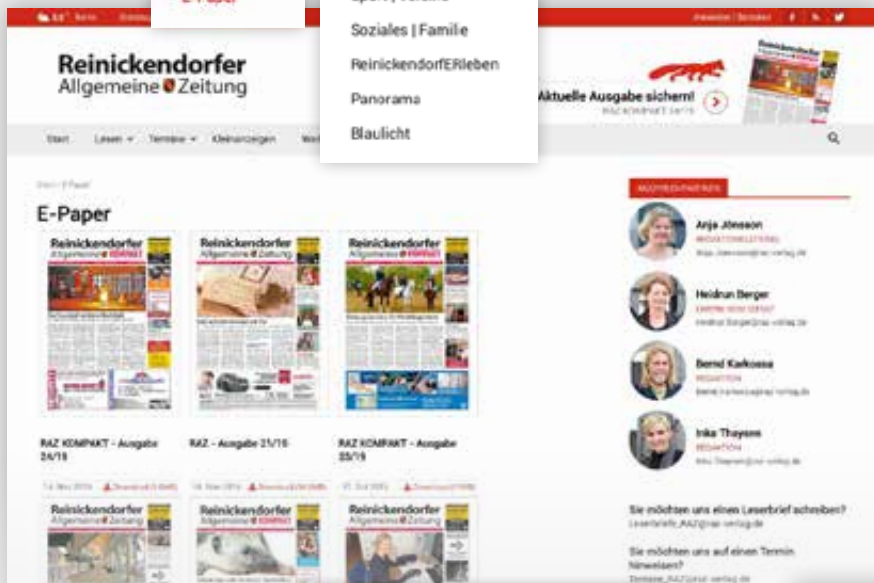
E-Paper

Soziales | Familie

ReinickendorfERleben

Panorama

Blaulicht

Reinickendorfer Allgemeine Zeitung

Aktuelle Ausgabe sichern!

Start Lesen Termine Kleinanzeigen

E-Paper

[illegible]

Anja Jönsson

Heidrun Berger

Bernd Karkossa

Inka Thaysen

RAZ KOMPAKT - Ausgabe 24/19

RAZ - Ausgabe 21/19

RAZ KOMPAKT - Ausgabe 25/19

Sie möchten uns einen Leserbrief schreiben?

Sie möchten uns auf einen Termin hinweisen?

Reinickendorfer Allgemeine Zeitung

Reinickendorfer Allgemeine Zeitung

Reinickendorfer Allgemeine Zeitung

Reinickendorfer Allgemeine Zeitung

Reinickendorfer Allgemeine Zeitung

Reinickendorfer Allgemeine Zeitung